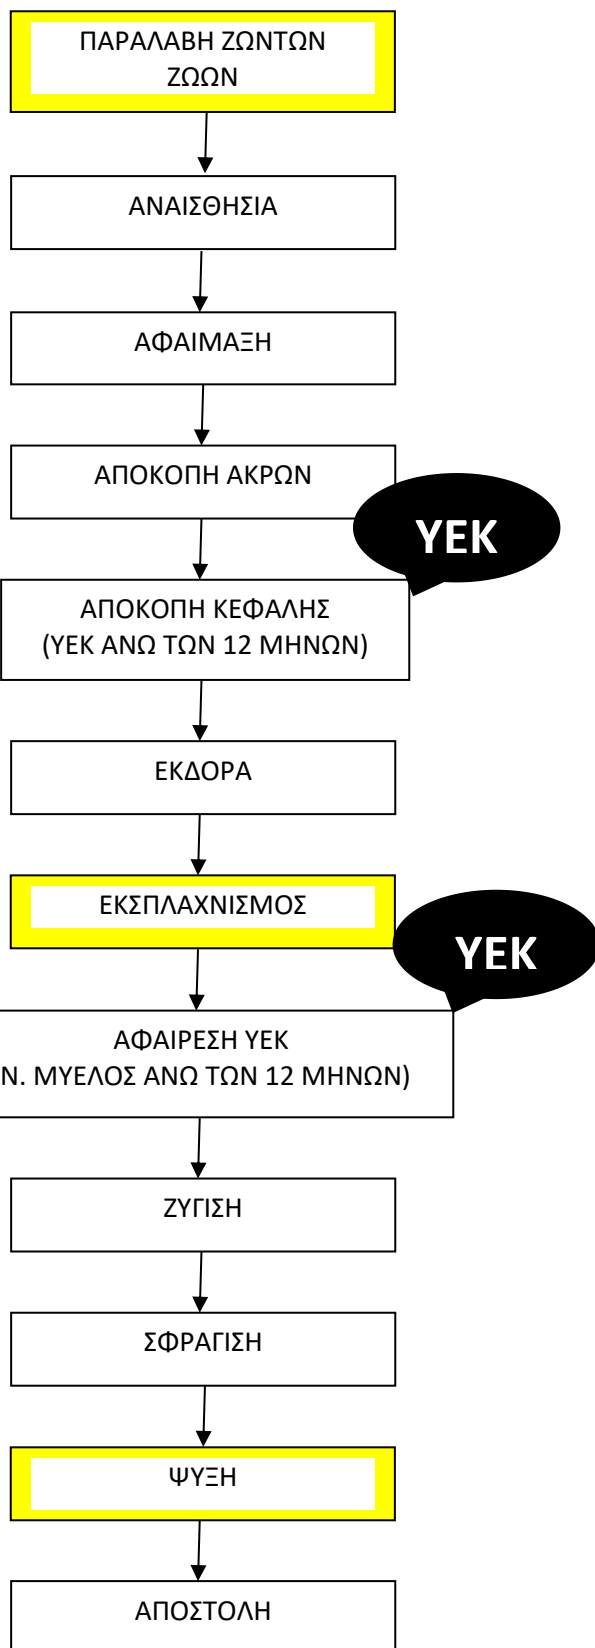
ΠΑΡΑΛΑΒΗ ΖΩΝΤΩΝ ΖΩΩΝ

ΑΝΑΙΣΘΗΣΙΑ

ΑΦΑΙΜΑΞΗ

ΑΠΟΚΟΠΗ ΑΚΡΩΝ

ΥΕΚ

ΑΠΟΚΟΠΗ ΚΕΦΑΛΗΣ (ΥΕΚ ΑΝΩ ΤΩΝ 12 ΜΗΝΩΝ)

ΕΚΔΟΡΑ

ΕΚΣΠΛΑΧΝΙΣΜΟΣ

ΥΕΚ

ΑΦΑΙΡΕΣΗ ΥΕΚ
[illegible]Ν. ΜΥΕΛΟΣ ΑΝΩ ΤΩΝ 12 ΜΗΝΩΝ)

ΖΥΓΙΣΗ

ΣΦΡΑΓΙΣΗ

ΨΥΞΗ

ΑΠΟΣΤΟΛΗ